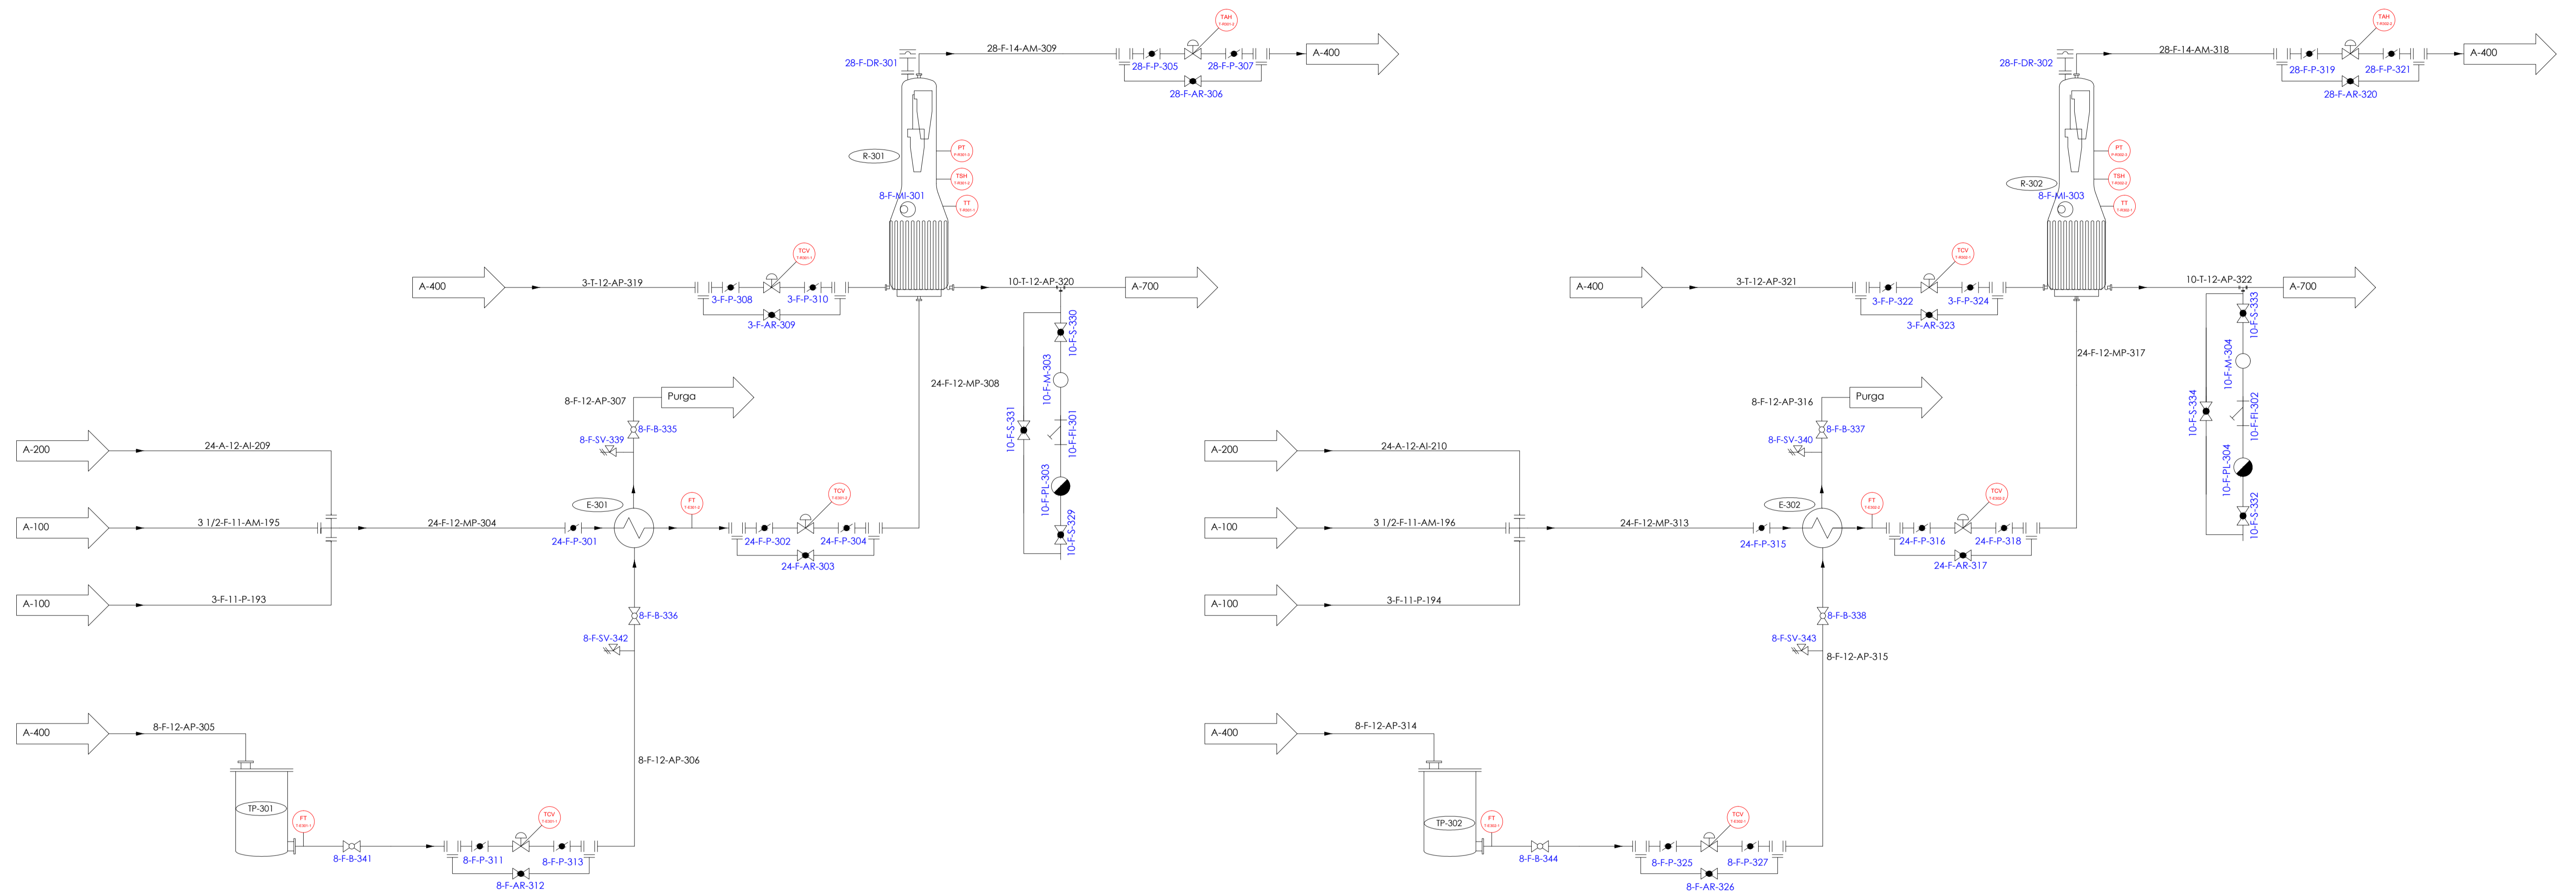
TAH
28-F-14-AM-309
A-400
28-F-DR-301
28-F-P-305
28-F-P-307
28-F-AR-306
R-301
PT
TSH
8-F-MI-301
TT
TCV
A-400
3-T-12-AP-319
3-F-P-308
3-F-P-310
10-T-12-AP-320
A-700
3-F-AR-309
10-F-S-330
10-F-M-303
24-F-12-MP-308
8-F-12-AP-307
Purga
10-F-S-331
10-F-FI-301
8-F-SV-339
8-F-B-335
A-200
24-A-12-AI-209
E-301
FT
TCV
10-F-PL-303
A-100
3 1/2-F-11-AM-195
24-F-12-MP-304
24-F-P-301
24-F-P-302
24-F-P-304
10-F-S-329
24-F-AR-303
A-100
3-F-11-P-193
8-F-B-336
8-F-SV-342
A-400
8-F-12-AP-305
8-F-12-AP-306
TP-301
FT
TCV
8-F-B-341
8-F-P-311
8-F-P-313
8-F-AR-312

TAH
28-F-14-AM-318
A-400
28-F-DR-302
28-F-P-319
28-F-P-321
28-F-AR-320
PT
R-302
TSH
8-F-MI-303
TT
TCV
A-400
3-T-12-AP-321
3-F-P-322
3-F-P-324
10-T-12-AP-322
A-700
3-F-AR-323
10-F-S-333
24-F-12-MP-317
10-F-M-304
8-F-12-AP-316
Purga
10-F-S-334
10-F-FI-302
8-F-SV-340
8-F-B-337
A-200
24-A-12-AI-210
10-F-PL-304
E-302
FT
TCV
A-100
3 1/2-F-11-AM-196
24-F-12-MP-313
24-F-P-315
24-F-P-316
24-F-P-318
10-F-S-332
24-F-AR-317
A-100
3-F-11-P-194
8-F-B-338
8-F-SV-343
8-F-12-AP-315
A-400
8-F-12-AP-314
TP-302
FT
TCV
8-F-B-344
8-F-P-325
8-F-P-327
8-F-AR-326